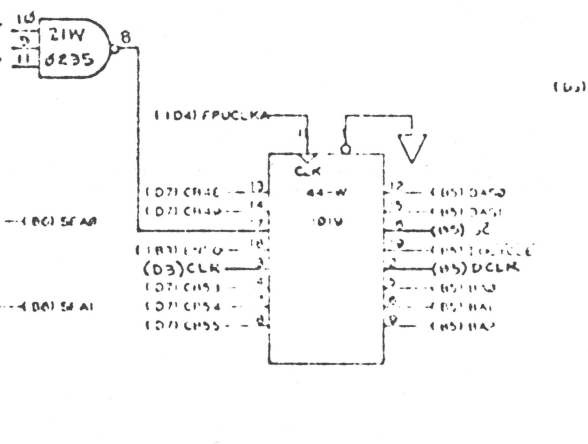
10
9
11
21W
6235
8
(D4) FPUCLKA
(D5)
1
CLK
44-W
101V
(D7) CN40
(D7) CN49
(B3) LPCO
(D3) CLR
(D7) CN51
(D7) CN54
(D7) CN55
13
14
16
3
4
12
5
2
(B5) DAS0
(B5) DAS1
(B5) X2
(B5) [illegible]
(B5) DCLR
(B5) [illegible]
(B5) BA1
(B5) BA2
9
-(B6) SFA0
-(B6) SFA1